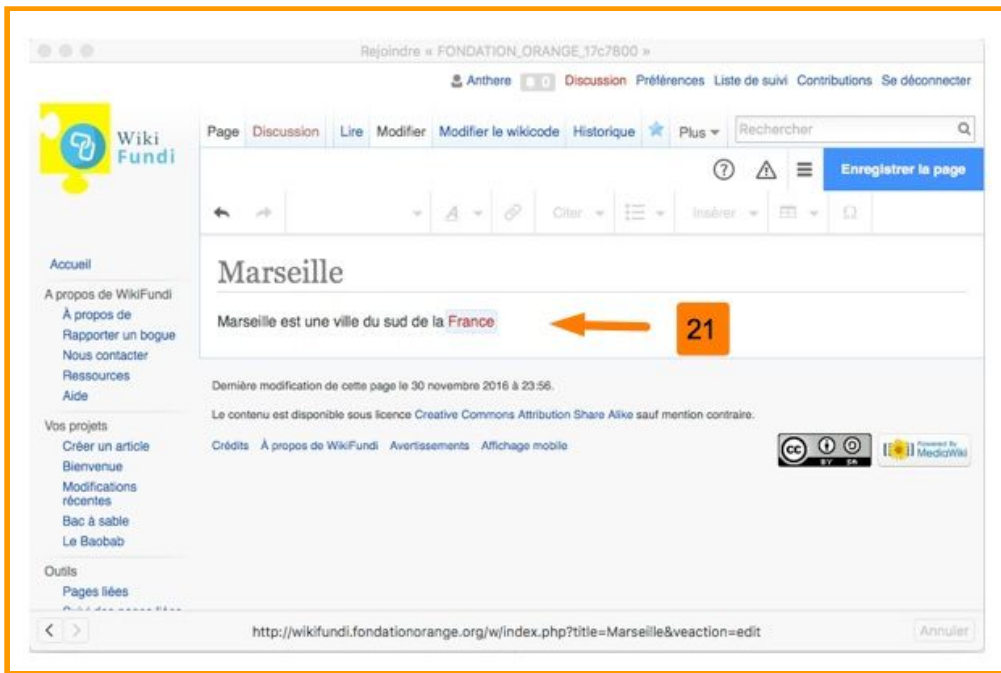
Rejoindre « FONDATION_ORANGE_17c7800 »

Anthere 0 Discussion Préférences Liste de suivi Contributions Se déconnecter

Wiki Fundi

Page Discussion Lire Modifier Modifier le wikicode Historique Plus Rechercher

Enregistrer la page

Citer Insérer Ω

Accueil

A propos de WikiFundi
À propos de
Rapporter un bogue
Nous contacter
Ressources
Aide

Vos projets
Créer un article
Bienvenue
Modifications récentes
Bac à sable
Le Baobab

Outils
Pages liées
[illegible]

Marseille

Marseille est une ville du sud de la France

21

Dernière modification de cette page le 30 novembre 2016 à 23:56.

Le contenu est disponible sous licence Creative Commons Attribution Share Alike sauf mention contraire.

Crédits À propos de WikiFundi Avertissements Affichage mobile

cc BY SA

Powered By MediaWiki

http://wikifundi.fondationorange.org/w/index.php?title=Marseille&veaction=edit

Annuler